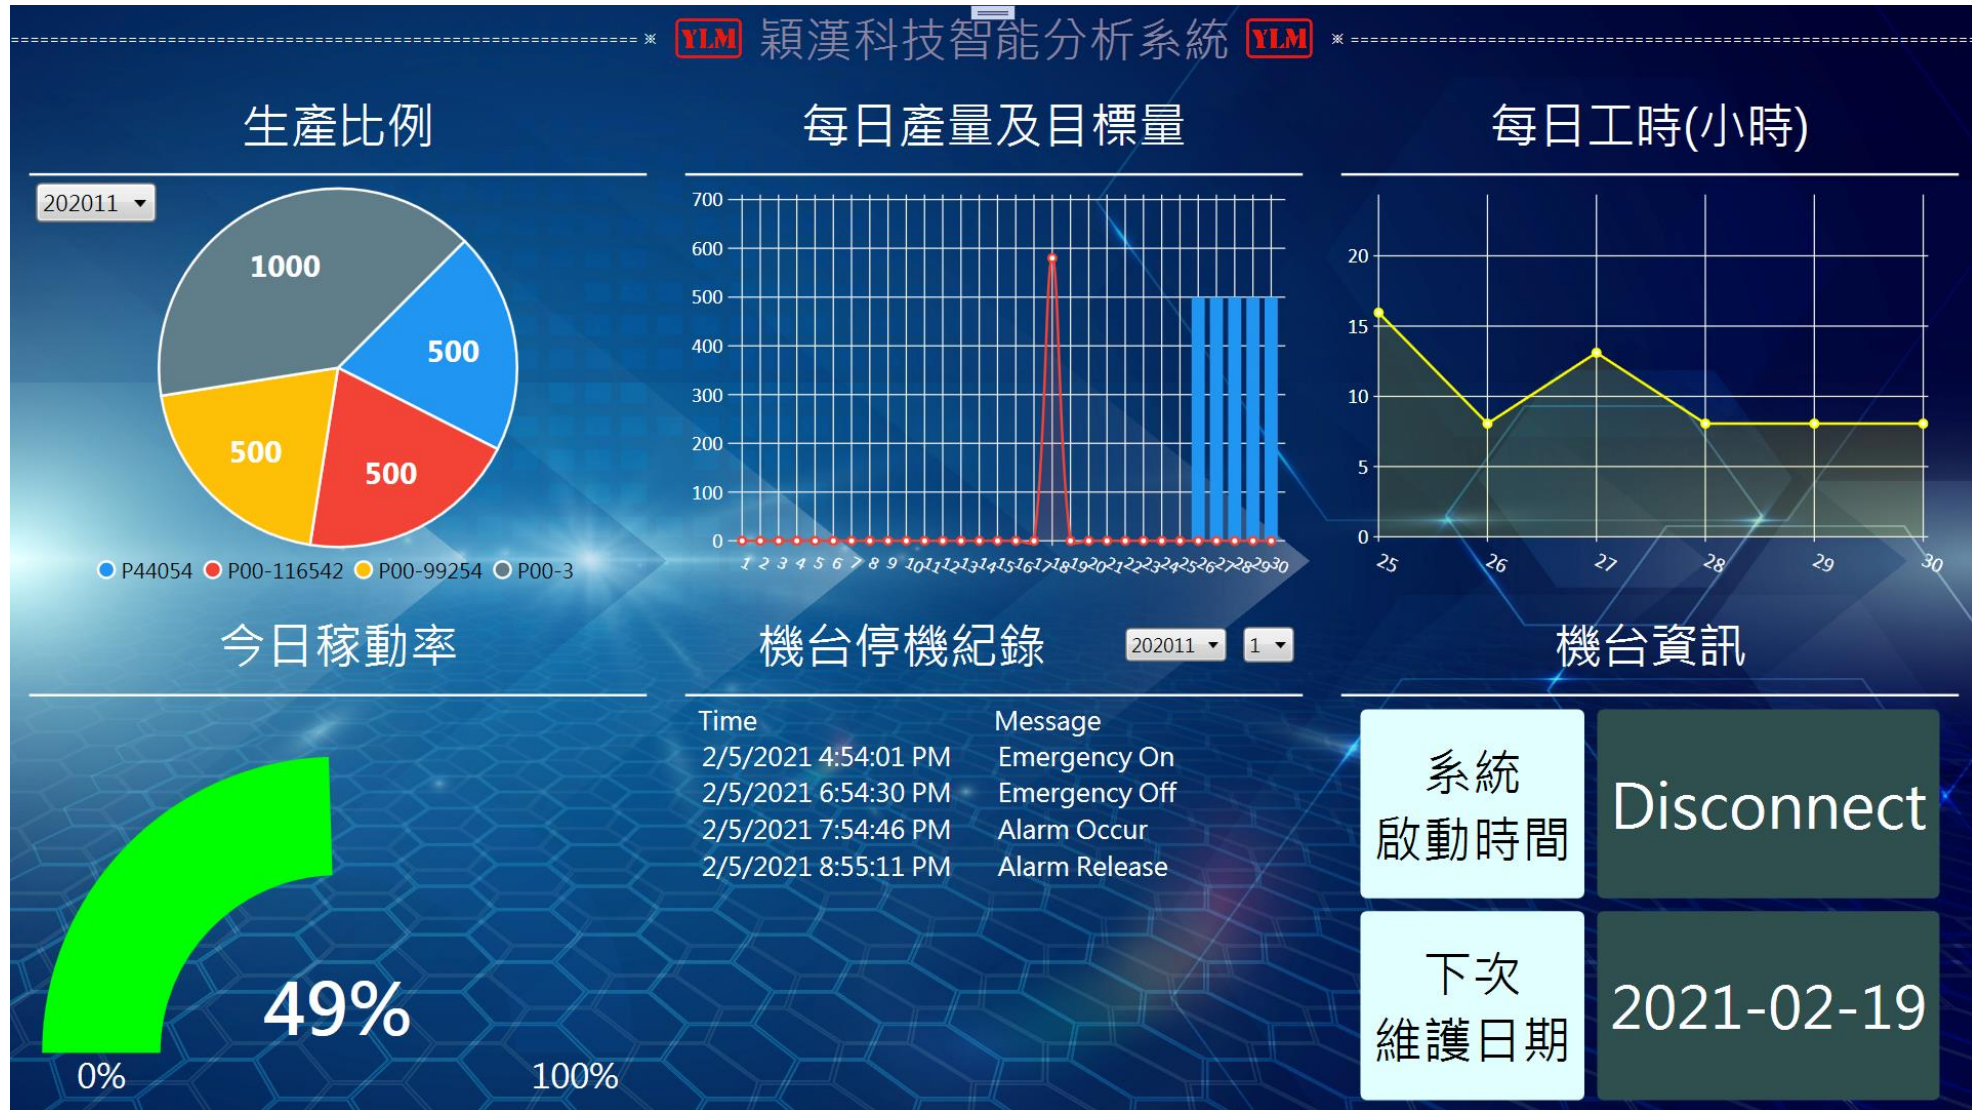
YLM 穎漢科技智能分析系統 YLM

生產比例

202011

1000
500
500
500

P44054 P00-116542 P00-99254 P00-3

每日產量及目標量

700
600
500
400
300
200
100
0

1 2 3 4 5 6 7 8 9 10 11 12 13 14 15 16 17 18 19 20 21 22 23 24 25 26 27 28 29 30

每日工時(小時)

20
15
10
5
0

25 26 27 28 29 30

今日稼動率

49%

0% 100%

機台停機紀錄

202011 1

| Time | Message |
|---|---|
| 2/5/2021 4:54:01 PM | Emergency On |
| 2/5/2021 6:54:30 PM | Emergency Off |
| 2/5/2021 7:54:46 PM | Alarm Occur |
| 2/5/2021 8:55:11 PM | Alarm Release |

機台資訊

| 系統 啟動時間 | Disconnect |
|---|---|
| 下次 維護日期 | 2021-02-19 |